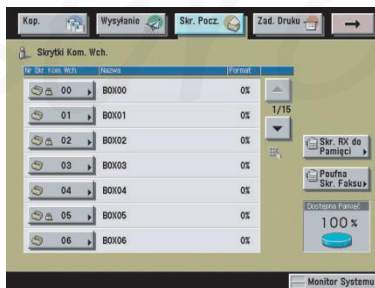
Kop.
Wysyłanie
Skr. Pocz.
Zad. Druku
→

Skrytki Kom. Wch.

| Nr Skr. Kom. Wch. | Nazwa | Format |
|---|---|---|
| 00 | BOX00 | 0% |
| 01 | BOX01 | 0% |
| 02 | BOX02 | 0% |
| 03 | BOX03 | 0% |
| 04 | BOX04 | 0% |
| 05 | BOX05 | 0% |
| 06 | BOX06 | 0% |

1/15

Skr. RX do Pamięci

Poufna Skr. Faksu

Dostępna Pamięć
100 %

Monitor Systemu